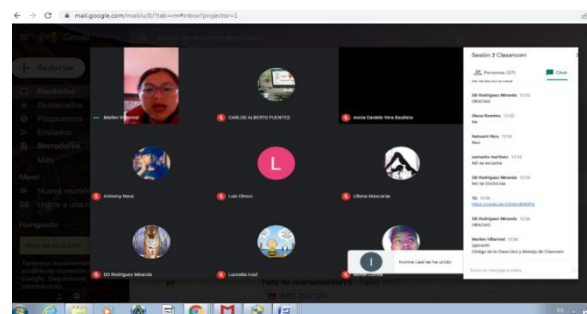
mail.google.com/mail/u/0/?tab=rm#inbox?projector=1

Gmail

Redactar

Recibidos

Destacados

Pospuestos

Enviados

Borradores

Más

Meet

Nueva reunión

Unirte a una reunión

Hangouts

Marlen Villarreal

CARLOS ALBERTO FUENTES

Anina Daniela Vera Bautista

Antony Nava

L

Luis Olmos

Liliana Moscardo

EO Rodriguez Miranda

Lucerito Azul

Sesión 2 Classroom

Personas (37)

Chat

Eli Rodriguez Miranda 12:55
GRACIAS

Diana Ramírez 12:55
No

Natzumi Rios 12:55
Nos

samuelo martinez 12:55
NO se escucha

Eli Rodriguez Miranda 12:55
NO SE ESCUCHA

Tú 12:56
https://meet.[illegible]

Eli Rodriguez Miranda 12:56
GRACIAS

Marlen Villarreal 12:56
Spinach
Código de la Clase Uso y Manejo de Classroom

Envía un mensaje a todos

I

Ivonne Leal se ha unido

yo

Foto de Jaumuzes.da14 - Satie 2013